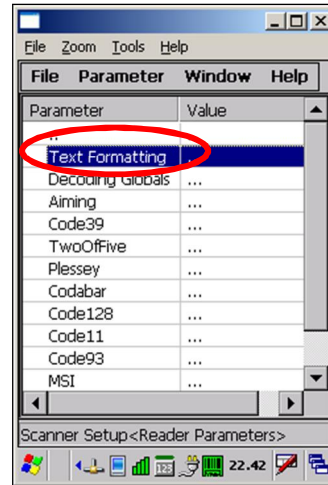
File Zoom Tools Help

File Parameter Window Help

| Parameter | Value |
|---|---|
| .. | |
| Text Formatting | ... |
| Decoding Globals | ... |
| Aiming | ... |
| Code39 | ... |
| TwoOfFive | ... |
| Plessey | ... |
| Codabar | ... |
| Code128 | ... |
| Code11 | ... |
| Code93 | ... |
| MSI | ... |

Scanner Setup<Reader Parameters>

22.42